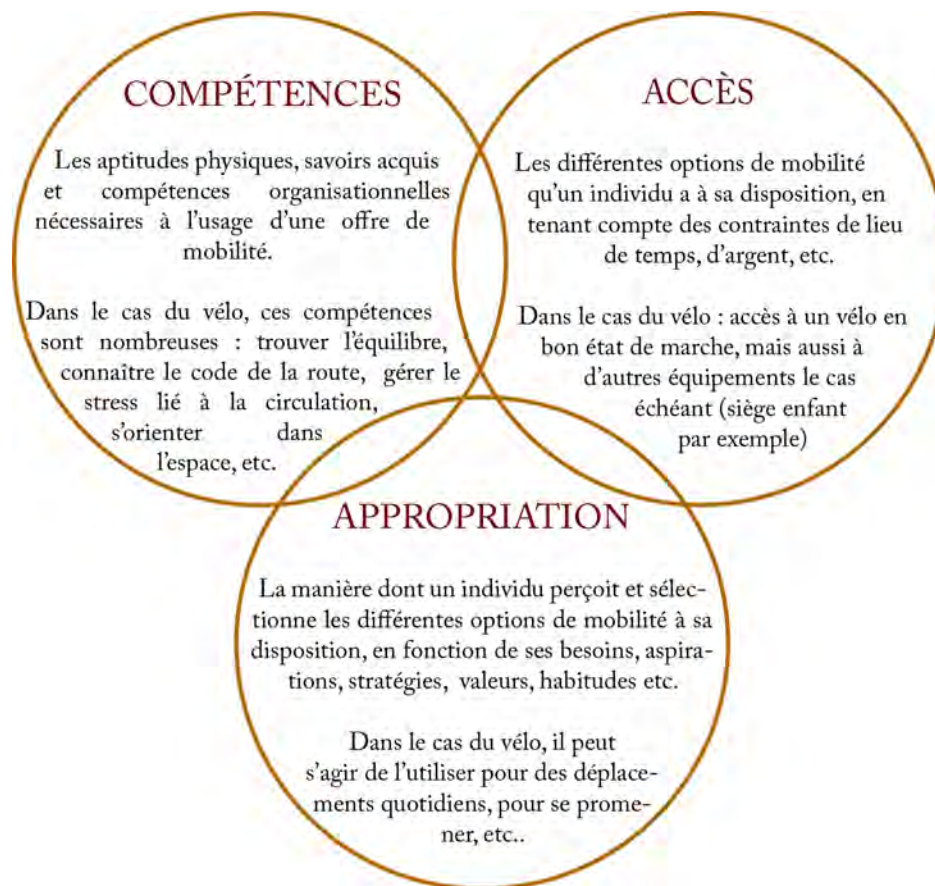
COMPÉTENCES

Les aptitudes physiques, savoirs acquis et compétences organisationnelles nécessaires à l'usage d'une offre de mobilité.

Dans le cas du vélo, ces compétences sont nombreuses : trouver l'équilibre, connaître le code de la route, gérer le stress lié à la circulation, s'orienter dans l'espace, etc.

ACCÈS

Les différentes options de mobilité qu'un individu a à sa disposition, en tenant compte des contraintes de lieu de temps, d'argent, etc.

Dans le cas du vélo : accès à un vélo en bon état de marche, mais aussi à d'autres équipements le cas échéant (siège enfant par exemple)

APPROPRIATION

La manière dont un individu perçoit et sélectionne les différentes options de mobilité à sa disposition, en fonction de ses besoins, aspirations, stratégies, valeurs, habitudes etc.

Dans le cas du vélo, il peut s'agir de l'utiliser pour des déplacements quotidiens, pour se promener, etc..